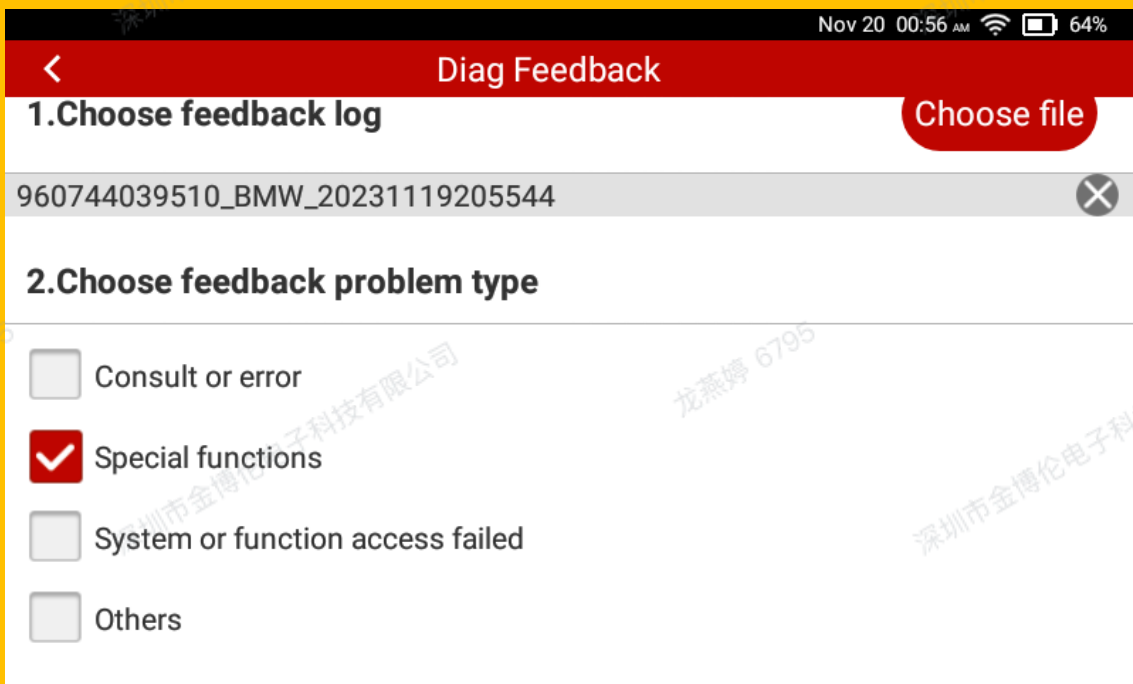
Nov 20 00:56 AM 64%

Diag Feedback

1.Choose feedback log

Choose file

960744039510_BMW_20231119205544

2.Choose feedback problem type

Consult or error

Special functions

System or function access failed

Others

深圳市金博伦电子科技有限公司

龙燕婷 6795

深圳市金博伦电子科